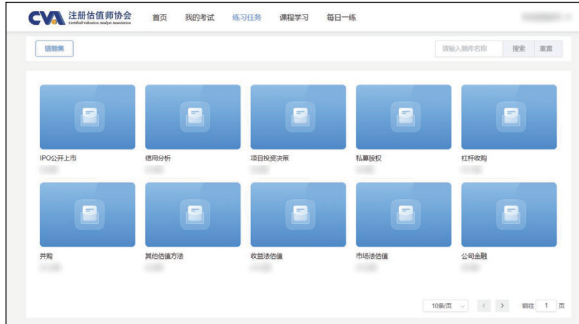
CVA 注册估值师协会 Certified Valuation Analyst Association

首页 我的考试 练习任务 课程学习 每日一练

题目集

请输入题库名称 搜索 重置

IPO公开上市

信用分析

项目投资决策

私募股权

杠杆收购

并购

其他估值方法

收益法估值

市场法估值

公司金融

10条/页 前往 1 页